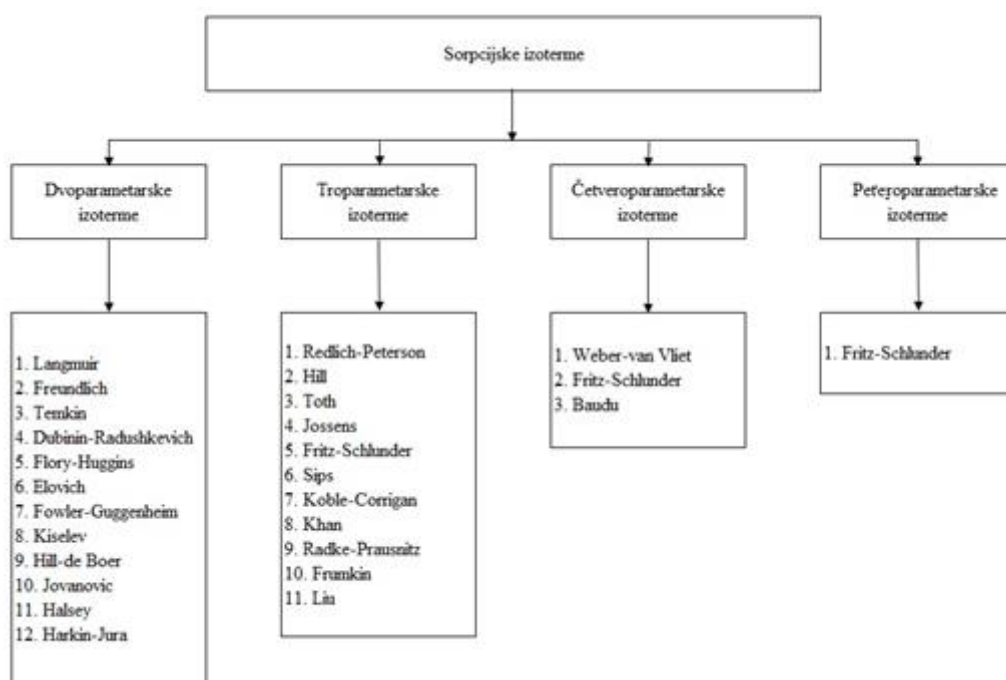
Sorpcijske izoterme

Dvoparametarske izoterme

Troparametarske izoterme

Četveroparametarske izoterme

Peteroparametarske izoterme

1. Langmuir
2. Freundlich
3. Temkin
4. Dubinin-Radushkevich
5. Flory-Huggins
6. Elovich
7. Fowler-Guggenheim
8. Kiselev
9. Hill-de Boer
10. Jovanovic
11. Halsey
12. Harkin-Jura

1. Redlich-Peterson
2. Hill
3. Toth
4. Jossens
5. Fritz-Schlunder
6. Sips
7. Koble-Corrigan
8. Khan
9. Radke-Prausnitz
10. Frumkin
11. Liu

1. Weber-van Vliet
2. Fritz-Schlunder
3. Baudu

1. Fritz-Schlunder